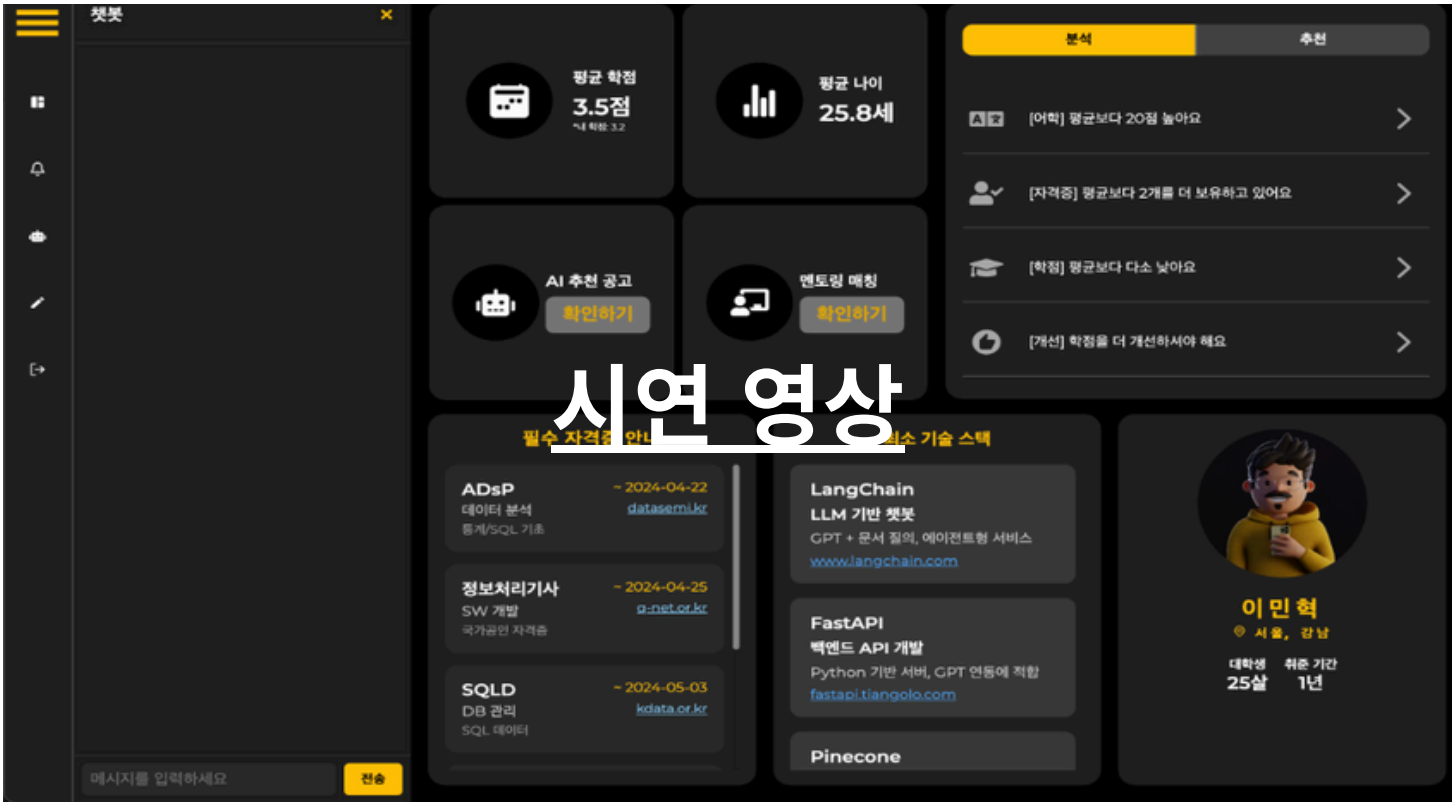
챗봇 ×

메시지를 입력하세요
전송

평균 학점
3.5점
*내 학점 3.2

평균 나이
25.8세

AI 추천 공고
확인하기

멘토링 매칭
확인하기

분석
추천

[어학] 평균보다 20점 높아요
[자격증] 평균보다 2개를 더 보유하고 있어요
[학점] 평균보다 다소 낮아요
[개선] 학점을 더 개선하셔야 해요

시연 영상

필수 자격증 안내

ADsP
~ 2024-04-22
데이터 분석
datasemi.kr
통계/SQL 기초

정보처리기사
~ 2024-04-25
SW 개발
q-net.or.kr
국가공인 자격증

SQLD
~ 2024-05-03
DB 관리
kdata.or.kr
SQL 데이터

최소 기술 스택

LangChain
LLM 기반 챗봇
GPT + 문서 질의, 에이전트형 서비스
www.langchain.com

FastAPI
백엔드 API 개발
Python 기반 서버, GPT 연동에 적합
fastapi.tiangolo.com

Pinecone

이 민 혁
서울, 강남
대학생
25살
취준 기간
1년